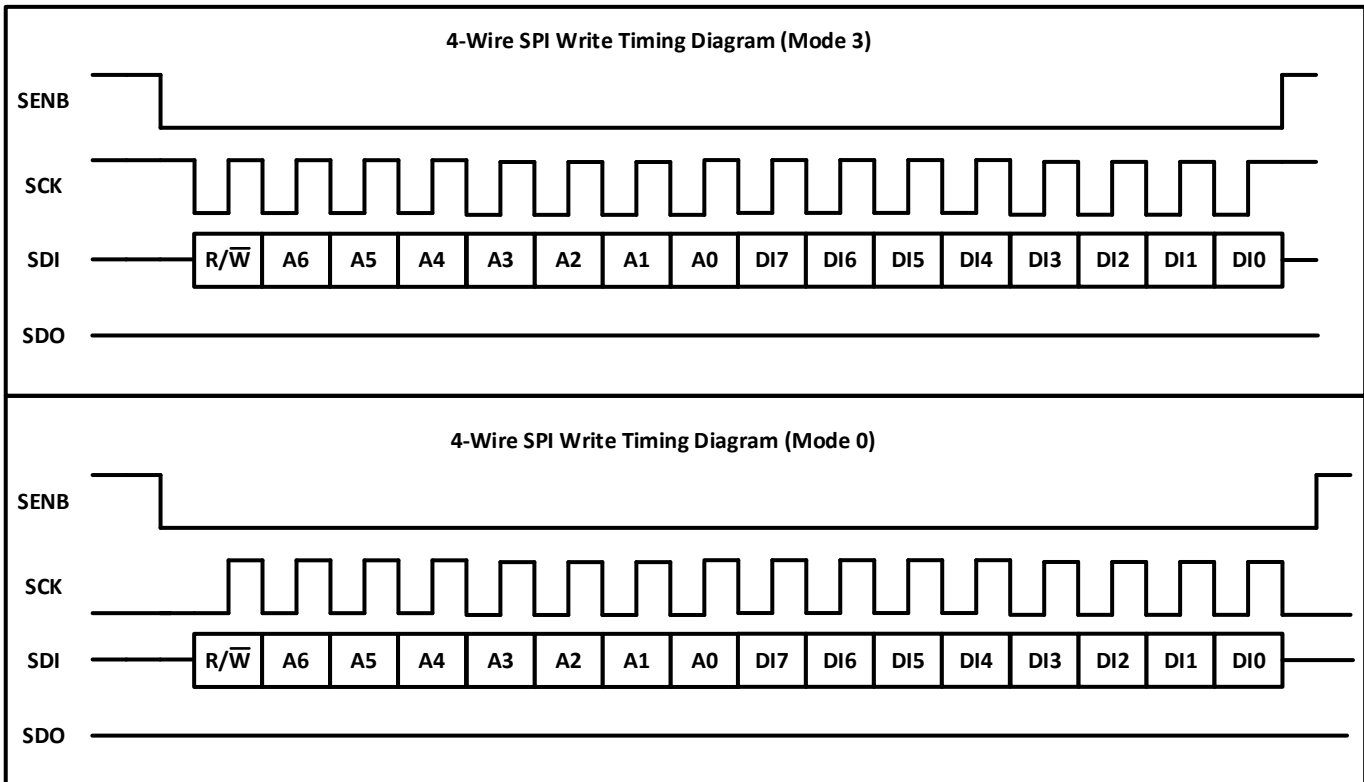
4-Wire SPI Write Timing Diagram (Mode 3)

SENB

SCK

SDI

| R/$\overline{W}$ | A6 | A5 | A4 | A3 | A2 | A1 | A0 | DI7 | DI6 | DI5 | DI4 | DI3 | DI2 | DI1 | DI0 |
|---|---|---|---|---|---|---|---|---|---|---|---|---|---|---|---|

SDO

4-Wire SPI Write Timing Diagram (Mode 0)

SENB

SCK

SDI

| R/$\overline{W}$ | A6 | A5 | A4 | A3 | A2 | A1 | A0 | DI7 | DI6 | DI5 | DI4 | DI3 | DI2 | DI1 | DI0 |
|---|---|---|---|---|---|---|---|---|---|---|---|---|---|---|---|

SDO